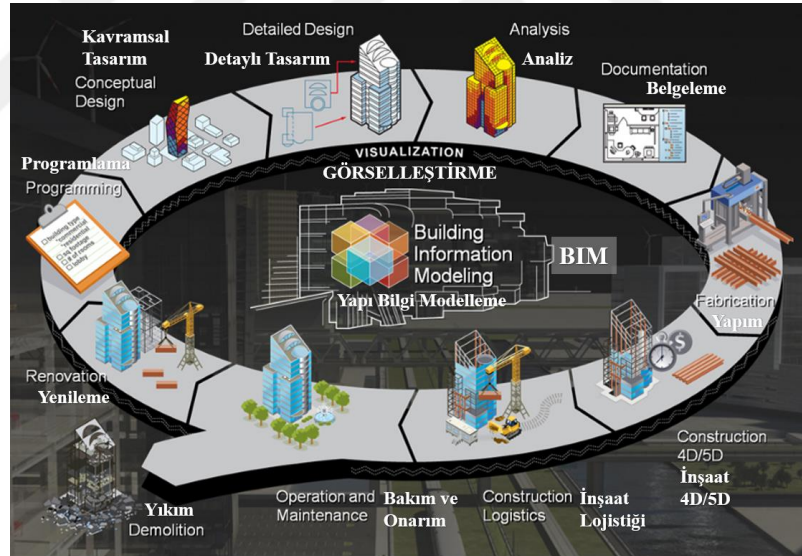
Kavramsal Tasarım
Conceptual Design

Detailed Design
Detaylı Tasarım

Analysis
Analiz

Documentation
Belgeleme

Programlama
Programming

VISUALIZATION
GÖRSELLEŞTİRME

Building Information Modeling
Yapı Bilgi Modelleme

BIM

Fabrication
Yapım

Renovation
Yenileme

Construction 4D/5D
İnşaat 4D/5D

Yıkım
Demolition

Operation and Maintenance
Bakım ve Onarım

Construction Logistics
İnşaat Lojistiği